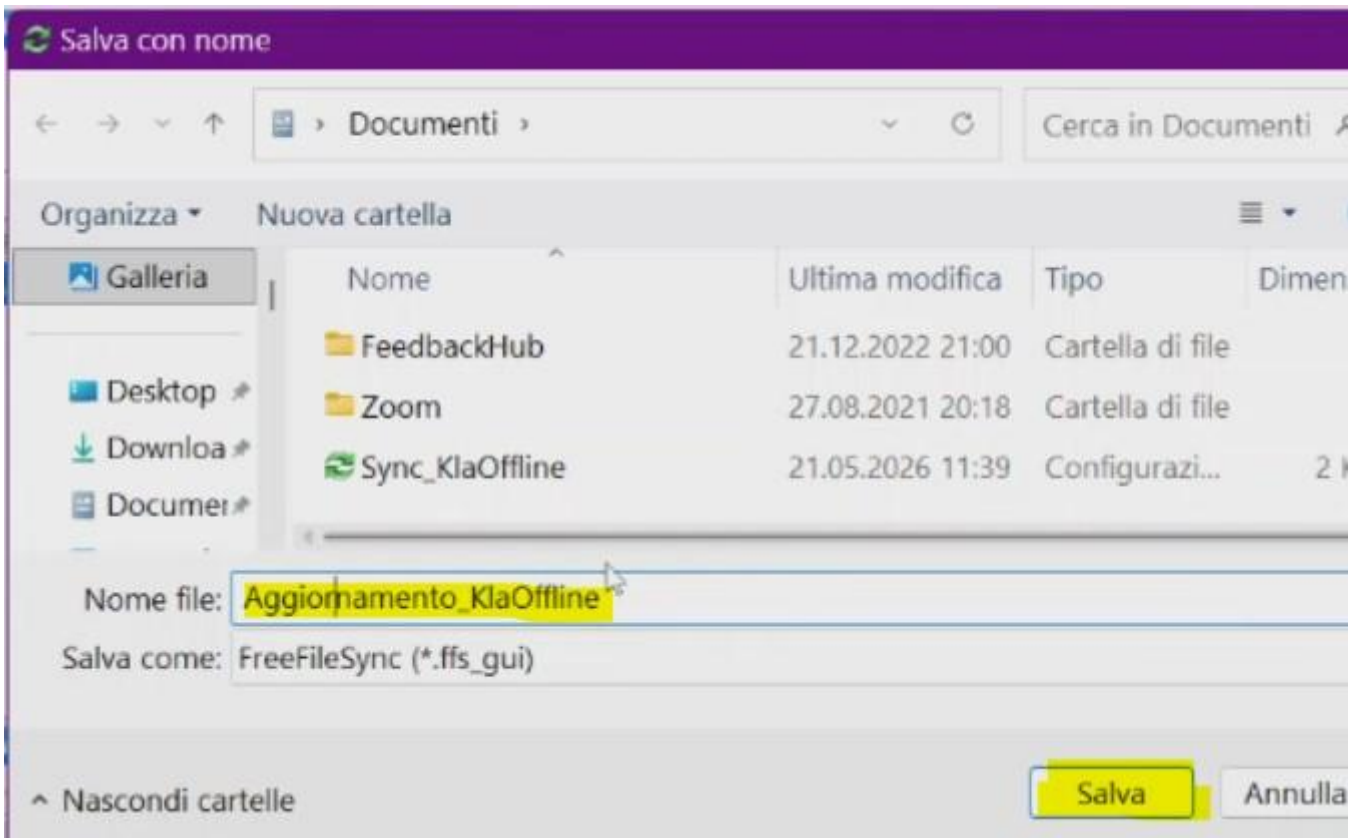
Salva con nome

Documenti ›

Cerca in Documenti

Organizza ▾ Nuova cartella

Galleria

Desktop

Downloa

Documer

| Nome | Ultima modifica | Tipo | Dimen |
|---|---|---|---|
| FeedbackHub | 21.12.2022 21:00 | Cartella di file | |
| Zoom | 27.08.2021 20:18 | Cartella di file | |
| Sync_KlaOffline | 21.05.2026 11:39 | Configurazi... | 2 K |

Nome file: Aggiornamento_KlaOffline

Salva come: FreeFileSync (*.ffs_gui)

^ Nascondi cartelle

Salva

Annulla